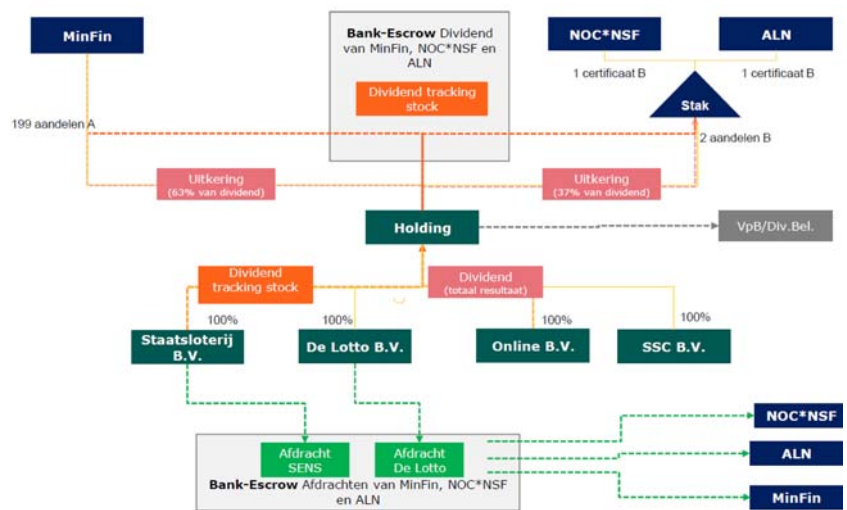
MinFin

Bank-Escrow Dividend van MinFin, NOC*NSF en ALN

Dividend tracking stock

NOC*NSF

ALN

1 certificaat B

1 certificaat B

Stak

199 aandelen A

2 aandelen B

Uitkering (63% van dividend)

Uitkering (37% van dividend)

Holding

VpB/Div.Bel.

Dividend tracking stock

Dividend (totaal resultaat)

100%

100%

100%

100%

Staatsloterij B.V.

De Lotto B.V.

Online B.V.

SSC B.V.

Afdracht SENS

Afdracht De Lotto

Bank-Escrow Afdrachten van MinFin, NOC*NSF en ALN

NOC*NSF

ALN

MinFin